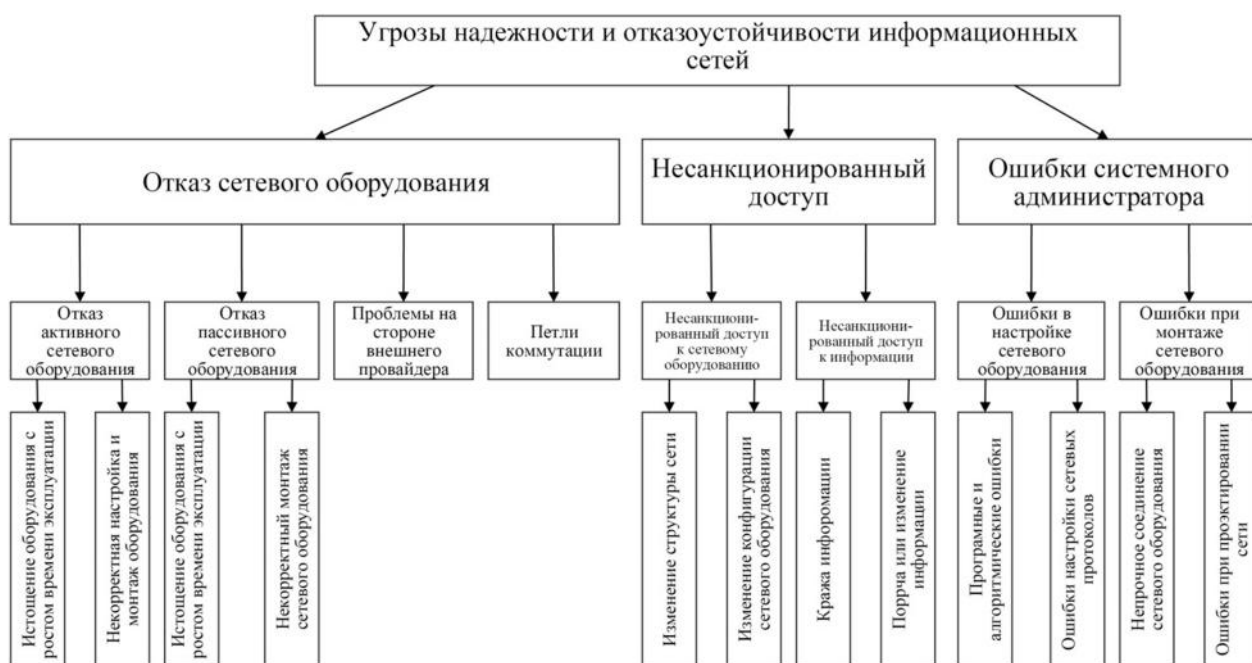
Угрозы надежности и отказоустойчивости информационных сетей

Отказ сетевого оборудования

Несанкционированный доступ

Ошибки системного администратора

Отказ активного сетевого оборудования

Отказ пассивного сетевого оборудования

Проблемы на стороне внешнего провайдера

Петли коммутации

Несанкционированный доступ к сетевому оборудованию

Несанкционированный доступ к информации

Ошибки в настройке сетевого оборудования

Ошибки при монтаже сетевого оборудования

Истощение оборудования с ростом времени эксплуатации

Некорректная настройка и монтаж оборудования

Истощение оборудования с ростом времени эксплуатации

Некорректный монтаж сетевого оборудования

Изменение структуры сети

Изменение конфигурации сетевого оборудования

Кража информации

Порча или изменение информации

Програмные и алгоритмические ошибки

Ошибки настройки сетевых протоколов

Непрочное соединение сетевого оборудования

Ошибки при проэктировании сети